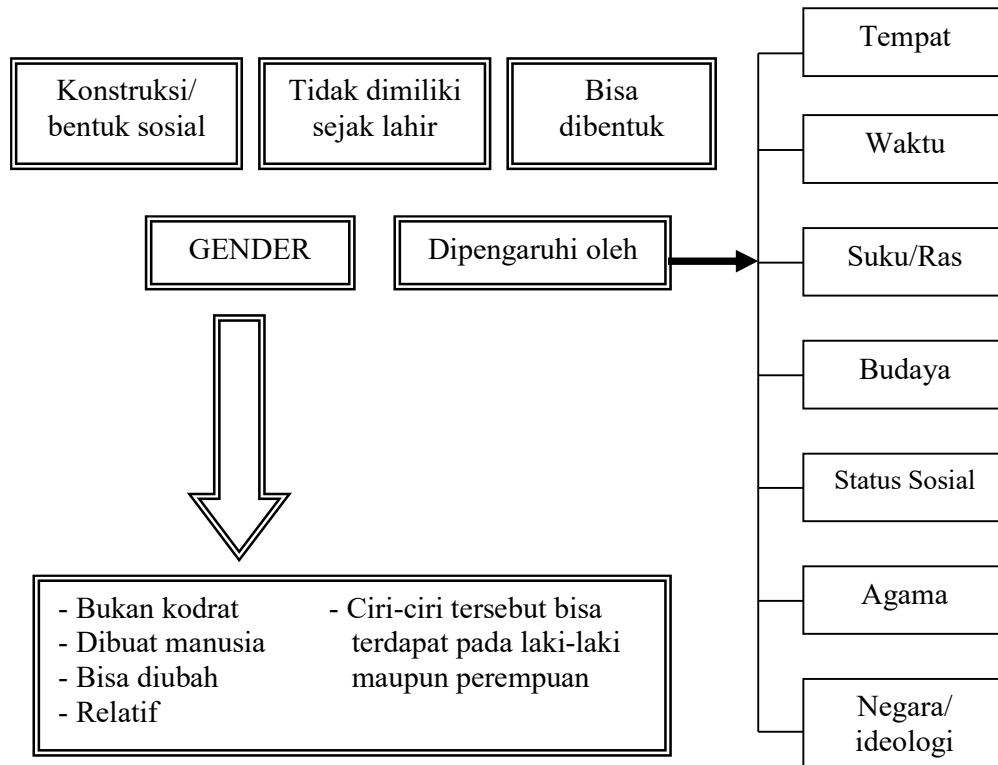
Konstruksi/ bentuk sosial

Tidak dimiliki sejak lahir

Bisa dibentuk

GENDER

Dipengaruhi oleh

Tempat

Waktu

Suku/Ras

Budaya

Status Sosial

Agama

Negara/ ideologi

- Bukan kodrat
- Dibuat manusia
- Bisa diubah
- Relatif

- Ciri-ciri tersebut bisa terdapat pada laki-laki maupun perempuan